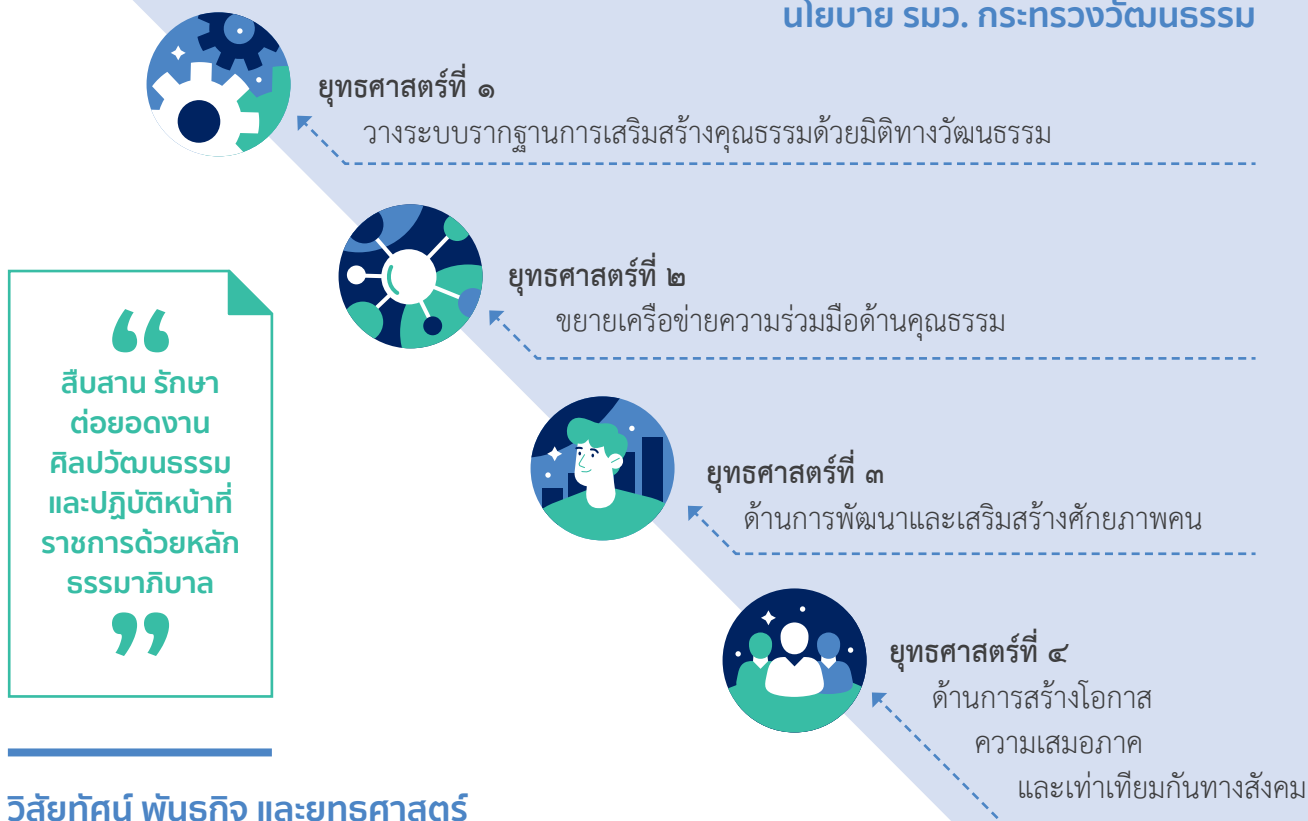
นโยบาย รมว. กระทรวงวัฒนธรรม

ยุทธศาสตร์ที่ ๑
วางระบบรากฐานการเสริมสร้างคุณธรรมด้วยมิติทางวัฒนธรรม

ยุทธศาสตร์ที่ ๒
ขยายเครือข่ายความร่วมมือด้านคุณธรรม

“
สืบสาน รักษา ต่อยอดงานศิลปวัฒนธรรม และปฏิบัติหน้าที่ราชการด้วยหลักธรรมาภิบาล
”

ยุทธศาสตร์ที่ ๓
ด้านการพัฒนาและเสริมสร้างศักยภาพคน

ยุทธศาสตร์ที่ ๔
ด้านการสร้างโอกาส ความเสมอภาค และเท่าเทียมกันทางสังคม

วิสัยทัศน์ พันธกิจ และยุทธศาสตร์